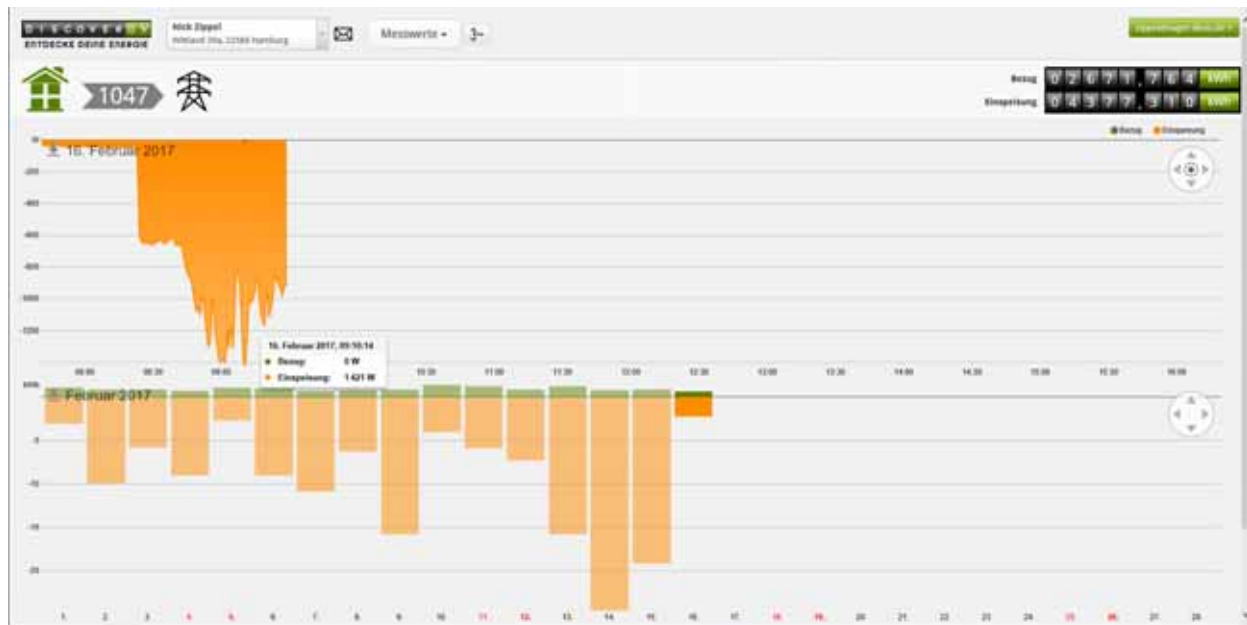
DISCOVERGY
ENTDECKE DEINE ENERGIE

Nick Zippel
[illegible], 22589 Hamburg

Messwerte ▾

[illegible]

1047

Bezug 0 2 0 7 1 , 7 6 4 kWh
Einspeisung 0 4 3 7 7 , 3 1 0 kWh

Bezug Einspeisung

16. Februar 2017

-200
-400
-600
-800
-1000
-1200

16. Februar 2017, 09:10:14
Bezug: 0 W
Einspeisung: 1.421 W

08:00 08:30 09:00 10:30 11:00 11:30 12:00 12:30 13:00 13:30 14:00 14:30 15:00 15:30 16:00

Februar 2017

0
-5
-10
-15
-20

1 2 3 4 5 6 7 8 9 10 11 12 13 14 15 16 17 18 19 20 21 22 23 24 25 26 27 28